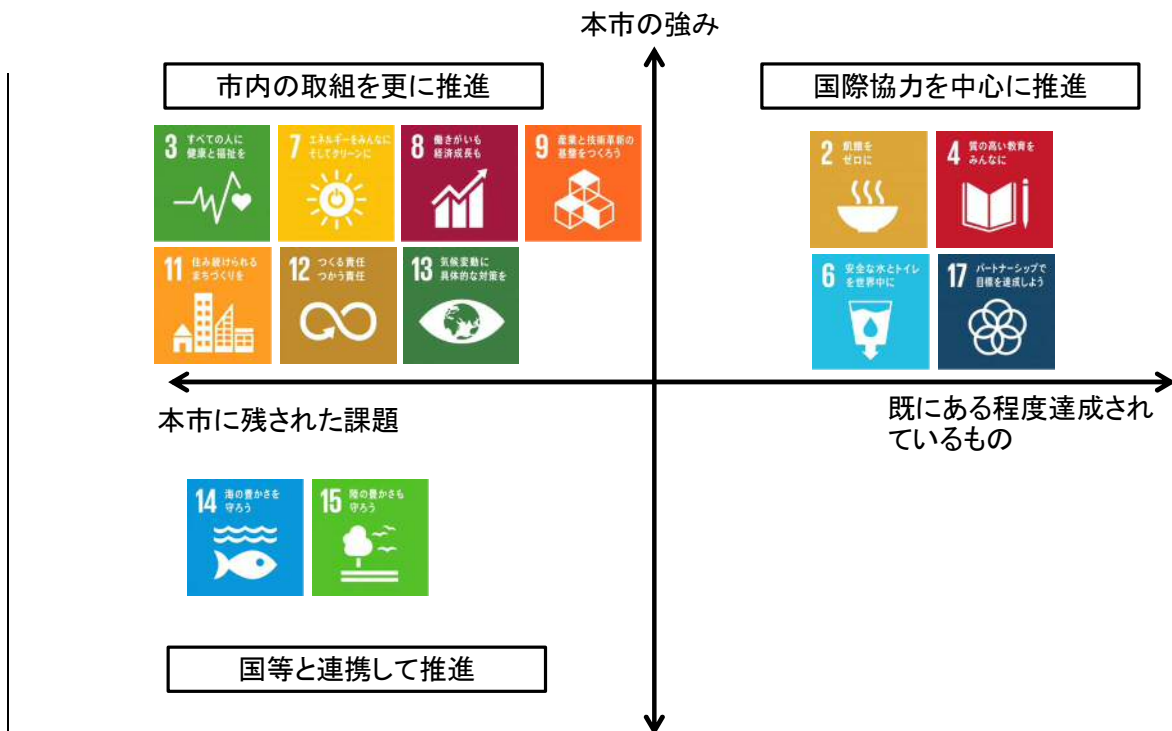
本市の強み

市内の取組を更に推進

国際協力を中心に推進

3 すべての人に健康と福祉を

7 エネルギーをみんなに そしてクリーンに

8 働きがいも経済成長も

9 産業と技術革新の基盤をつくろう

2 飢餓をゼロに

4 質の高い教育をみんなに

11 住み続けられるまちづくりを

12 つくる責任つかう責任

13 気候変動に具体的な対策を

6 安全な水とトイレを世界中に

17 パートナーシップで目標を達成しよう

本市に残された課題

既にある程度達成されているもの

14 海の豊かさを守ろう

15 陸の豊かさも守ろう

国等と連携して推進